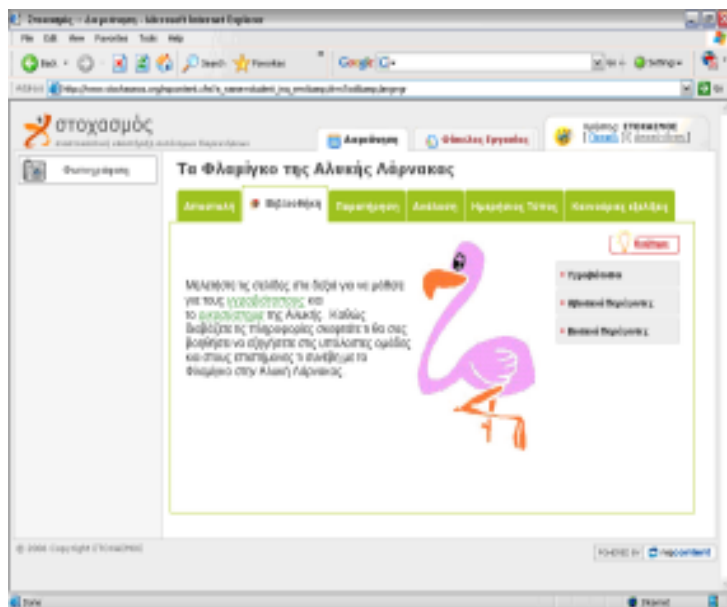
Στοχασμός - Διερεύνηση - Microsoft Internet Explorer

File Edit View Favorites Tools Help

Back Search Favorites

Google G-

Address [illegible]

στοχασμός

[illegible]

Διερεύνηση

Φάκελος Εργασίας

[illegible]

Φωτογραφίες

Το Φλαμίγκο της Αλυκής Λάρνακας

Αποστολή

Βιβλιοθήκη

Παρατήρηση

Ανάλυση

Ημερολόγιο Τύπου

Καινούργιες εξελίξεις

Βοήθεια

Μελετήστε τις σελίδες στα δεξιά για να μάθετε για τους γεωφυσικούς και το οικοσύστημα της Αλυκής. Καθώς διαβάζετε τις πληροφορίες σκεφτείτε τι θα σας βοηθήσει να εξηγήσετε στις υπόλοιπες ομάδες και στους επιστήμονες τι συνέβη με τα Φλαμίγκο στην Αλυκή Λάρνακας.

Γεωφυσικά

Ηλιακοί Παράγοντες

Βιοτικοί Παράγοντες

© 2006 Copyright ΣΤΟΧΑΣΜΟΣ

POWERED BY nepcontent

Done

Internet